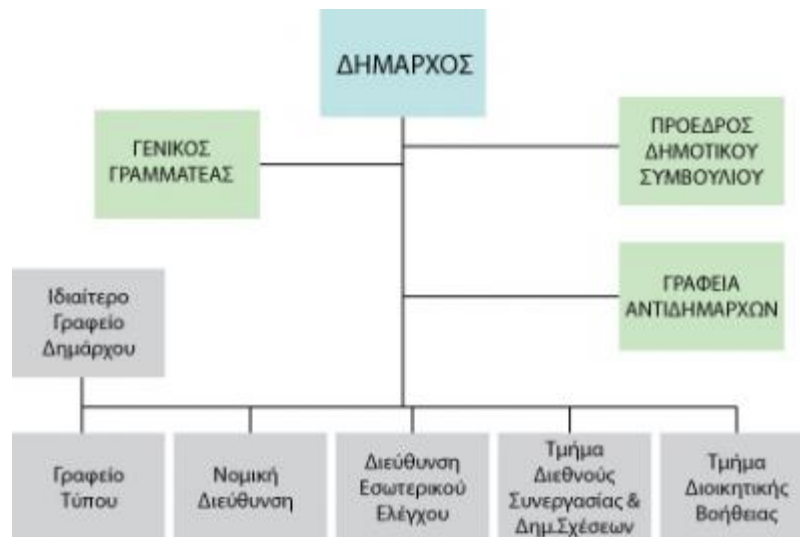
ΔΗΜΑΡΧΟΣ

ΓΕΝΙΚΟΣ ΓΡΑΜΜΑΤΕΑΣ

ΠΡΟΕΔΡΟΣ ΔΗΜΟΤΙΚΟΥ ΣΥΜΒΟΥΛΙΟΥ

Ιδιαίτερο Γραφείο Δημάρχου

ΓΡΑΦΕΙΑ ΑΝΤΙΔΗΜΑΡΧΩΝ

Γραφείο Τύπου

Νομική Διεύθυνση

Διεύθυνση Εσωτερικού Ελέγχου

Τμήμα Διεθνούς Συνεργασίας & Δημ.Σχέσεων

Τμήμα Διοικητικής Βοήθειας